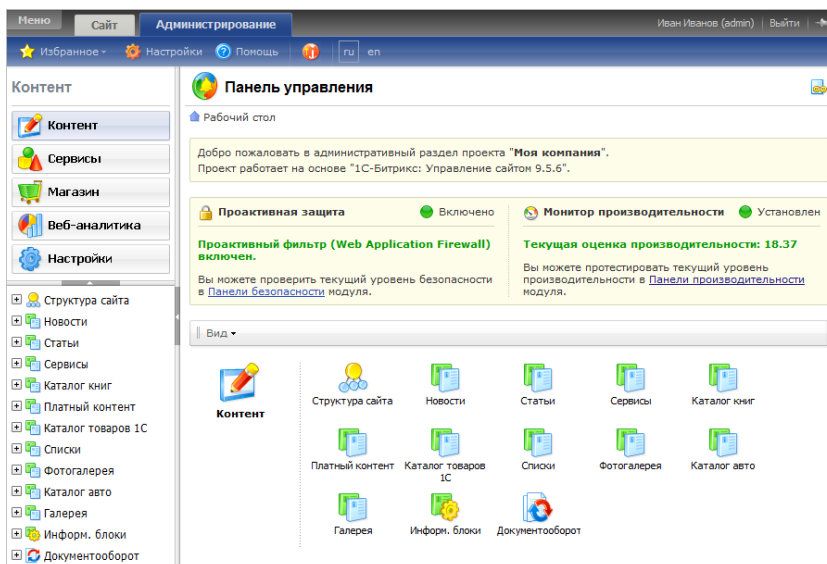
Меню
Сайт
Администрирование
Иван Иванов (admin) | Выйти
Избранное
Настройки
Помощь
ru
en

Контент
Контент
Сервисы
Магазин
Веб-аналитика
Настройки

Структура сайта
Новости
Статьи
Сервисы
Каталог книг
Платный контент
Каталог товаров 1С
Списки
Фотогалерея
Каталог авто
Галерея
Информ. блоки
Документооборот

Панель управления
Рабочий стол

Добро пожаловать в административный раздел проекта "Моя компания".
Проект работает на основе "1С-Битрикс: Управление сайтом 9.5.6".

Проактивная защита
Включено
Проактивный фильтр (Web Application Firewall) включен.
Вы можете проверить текущий уровень безопасности в Панели безопасности модуля.

Монитор производительности
Установлен
Текущая оценка производительности: 18.37
Вы можете протестировать текущий уровень производительности в Панели производительности модуля.

Вид

Контент
Структура сайта
Новости
Статьи
Сервисы
Каталог книг
Платный контент
Каталог товаров 1С
Списки
Фотогалерея
Каталог авто
Галерея
Информ. блоки
Документооборот